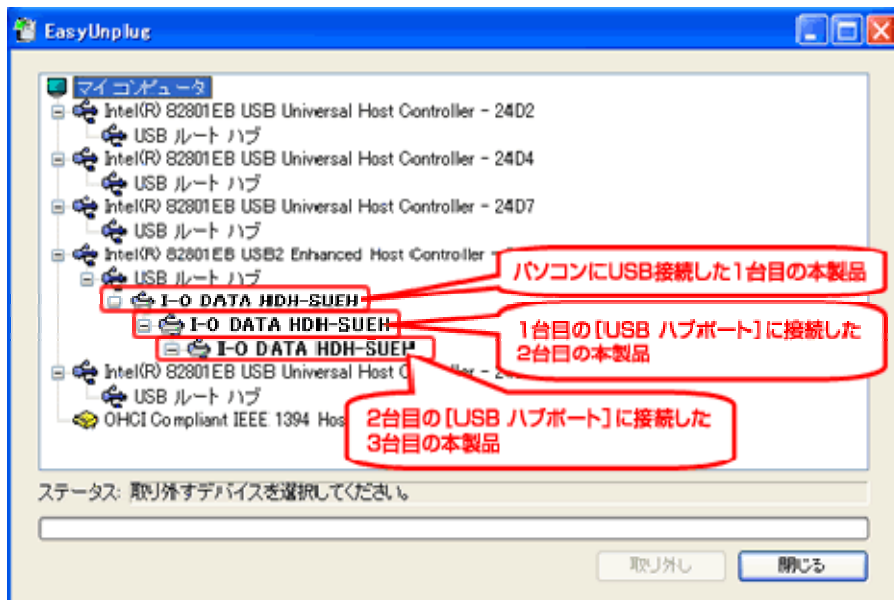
EasyUnplug

マイコンピュータ
Intel(R) 82801EB USB Universal Host Controller - 24D2
USB ルート ハブ
Intel(R) 82801EB USB Universal Host Controller - 24D4
USB ルート ハブ
Intel(R) 82801EB USB Universal Host Controller - 24D7
USB ルート ハブ
Intel(R) 82801EB USB2 Enhanced Host Controller - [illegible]
USB ルート ハブ
I-O DATA HDH-SUEH
I-O DATA HDH-SUEH
I-O DATA HDH-SUEH
Intel(R) 82801EB USB Universal Host C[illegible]
USB ルート ハブ
OHCI Compliant IEEE 1394 Hos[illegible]

パソコンにUSB接続した1台目の本製品

1台目の[USB ハブポート]に接続した2台目の本製品

2台目の[USB ハブポート]に接続した3台目の本製品

ステータス: 取り外すデバイスを選択してください。

取り外し
閉じる